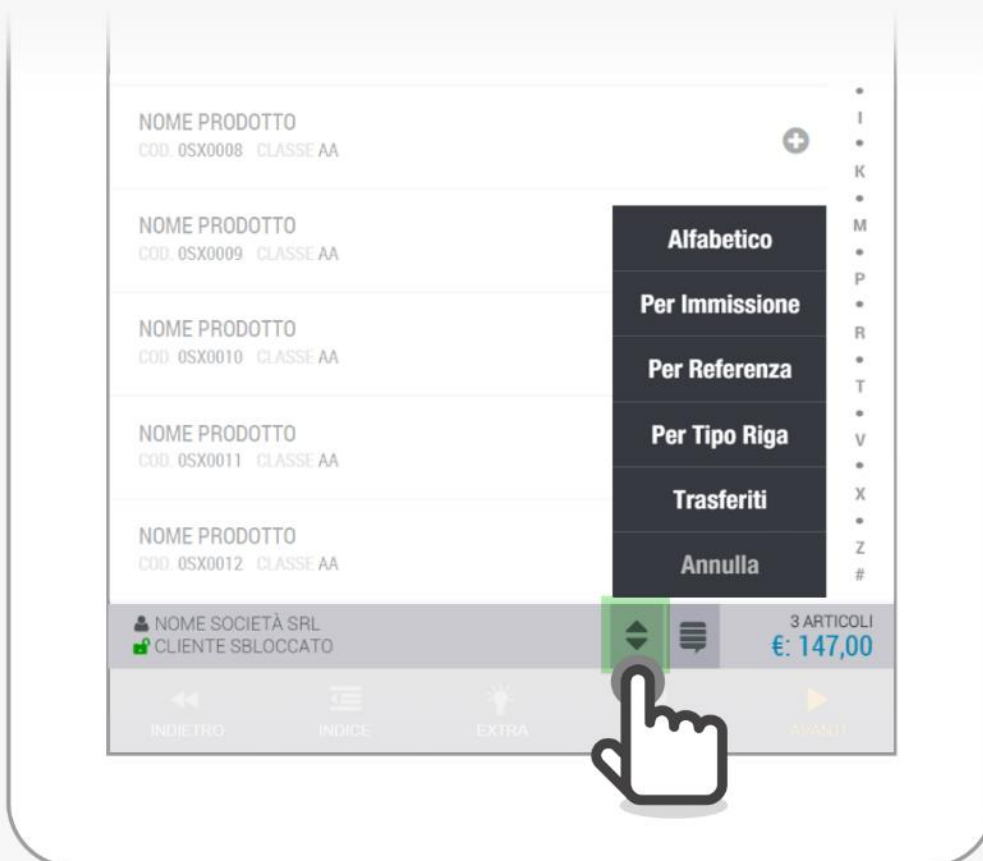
NOME PRODOTTO
COD. 0SX0008 CLASSE AA

NOME PRODOTTO
COD. 0SX0009 CLASSE AA

NOME PRODOTTO
COD. 0SX0010 CLASSE AA

NOME PRODOTTO
COD. 0SX0011 CLASSE AA

NOME PRODOTTO
COD. 0SX0012 CLASSE AA

Alfabetico
Per Immissione
Per Referenza
Per Tipo Riga
Trasferiti
Annulla

I
K
M
P
R
T
V
X
Z
#

NOME SOCIETÀ SRL
CLIENTE SBLOCCATO

3 ARTICOLI
€: 147,00

INDIETRO
INDICE
EXTRA
AVANTI